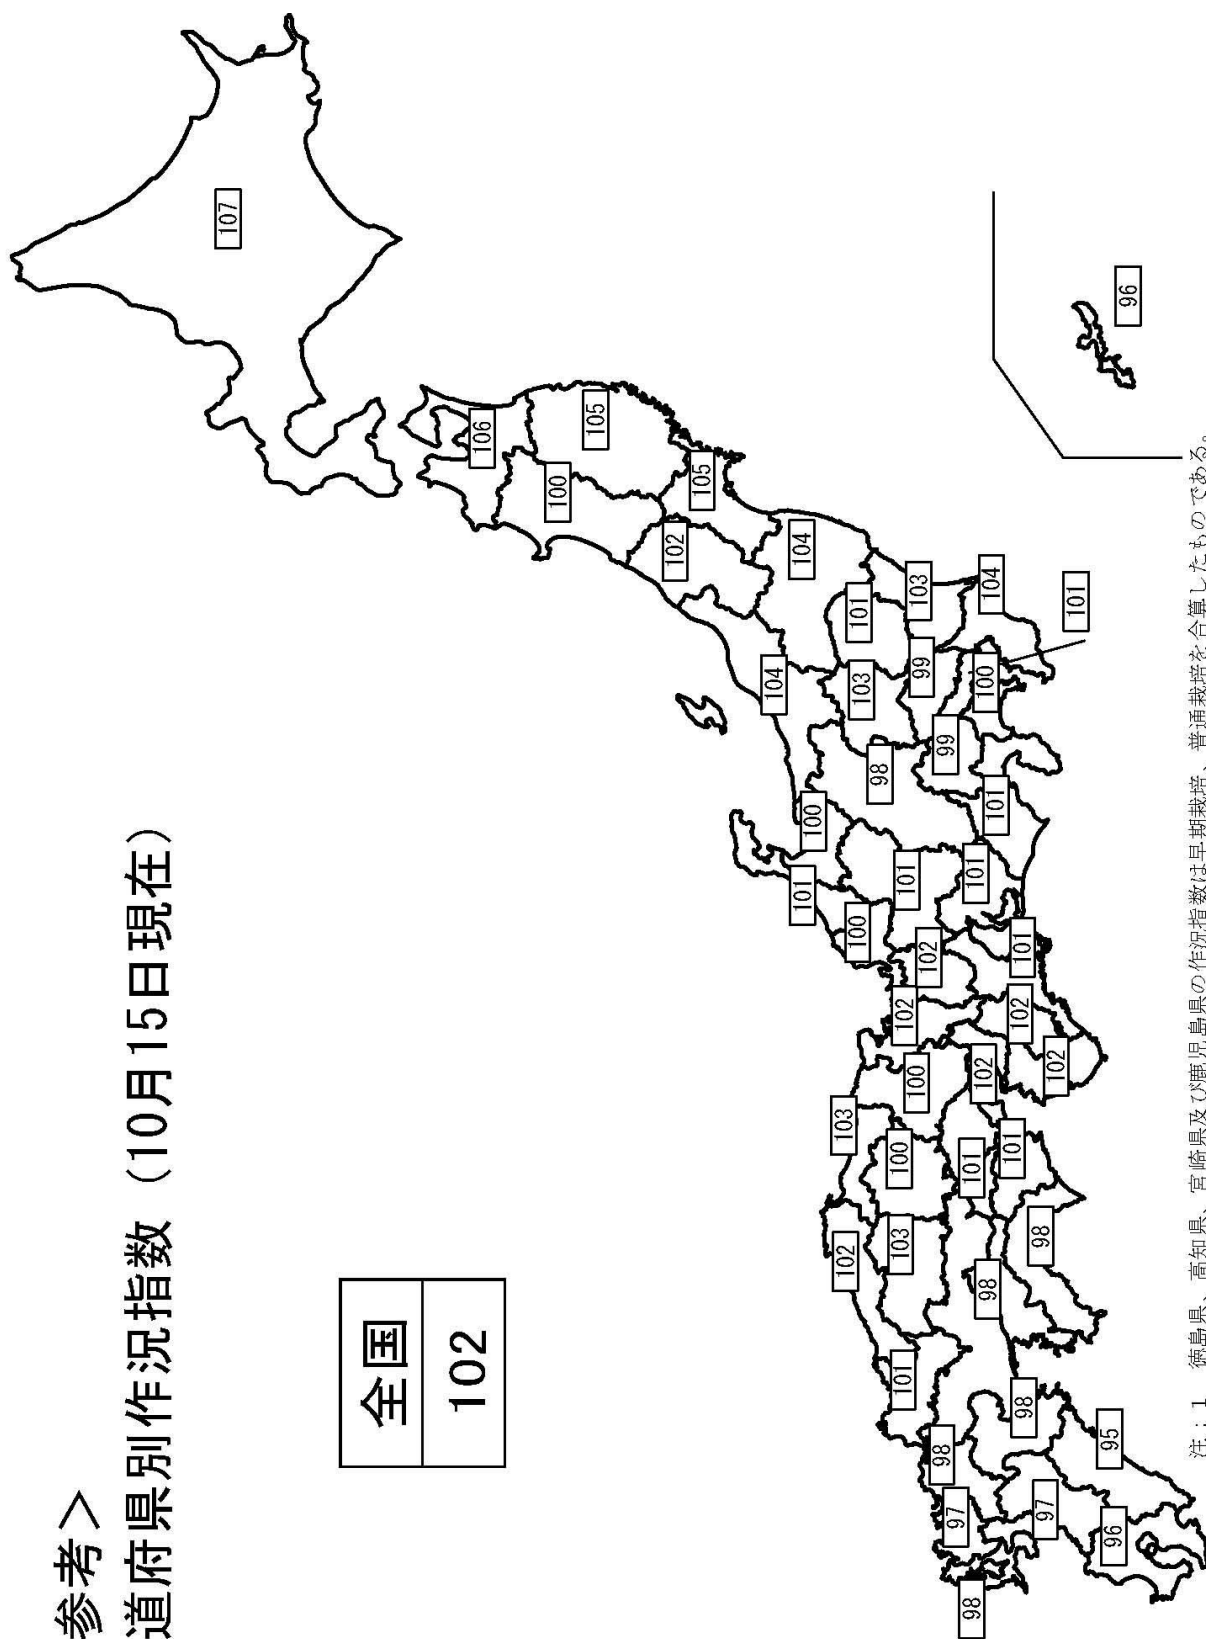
参考＞
道府県別作況指数（10月15日現在）

| 全国 |
|---|
| 102 |

107
106
105
100
105
102
104
104
101
103
104
103
99
101
100
98
99
100
101
101
101
101
100
102
101
102
102
102
100
102
103
100
101
101
102
103
98
101
98
98
98
95
97
97
96
98
96

注：1　徳島県、高知県、宮崎県及び鹿児島県の作況指数は早期栽培、普通栽培を合算したものである。